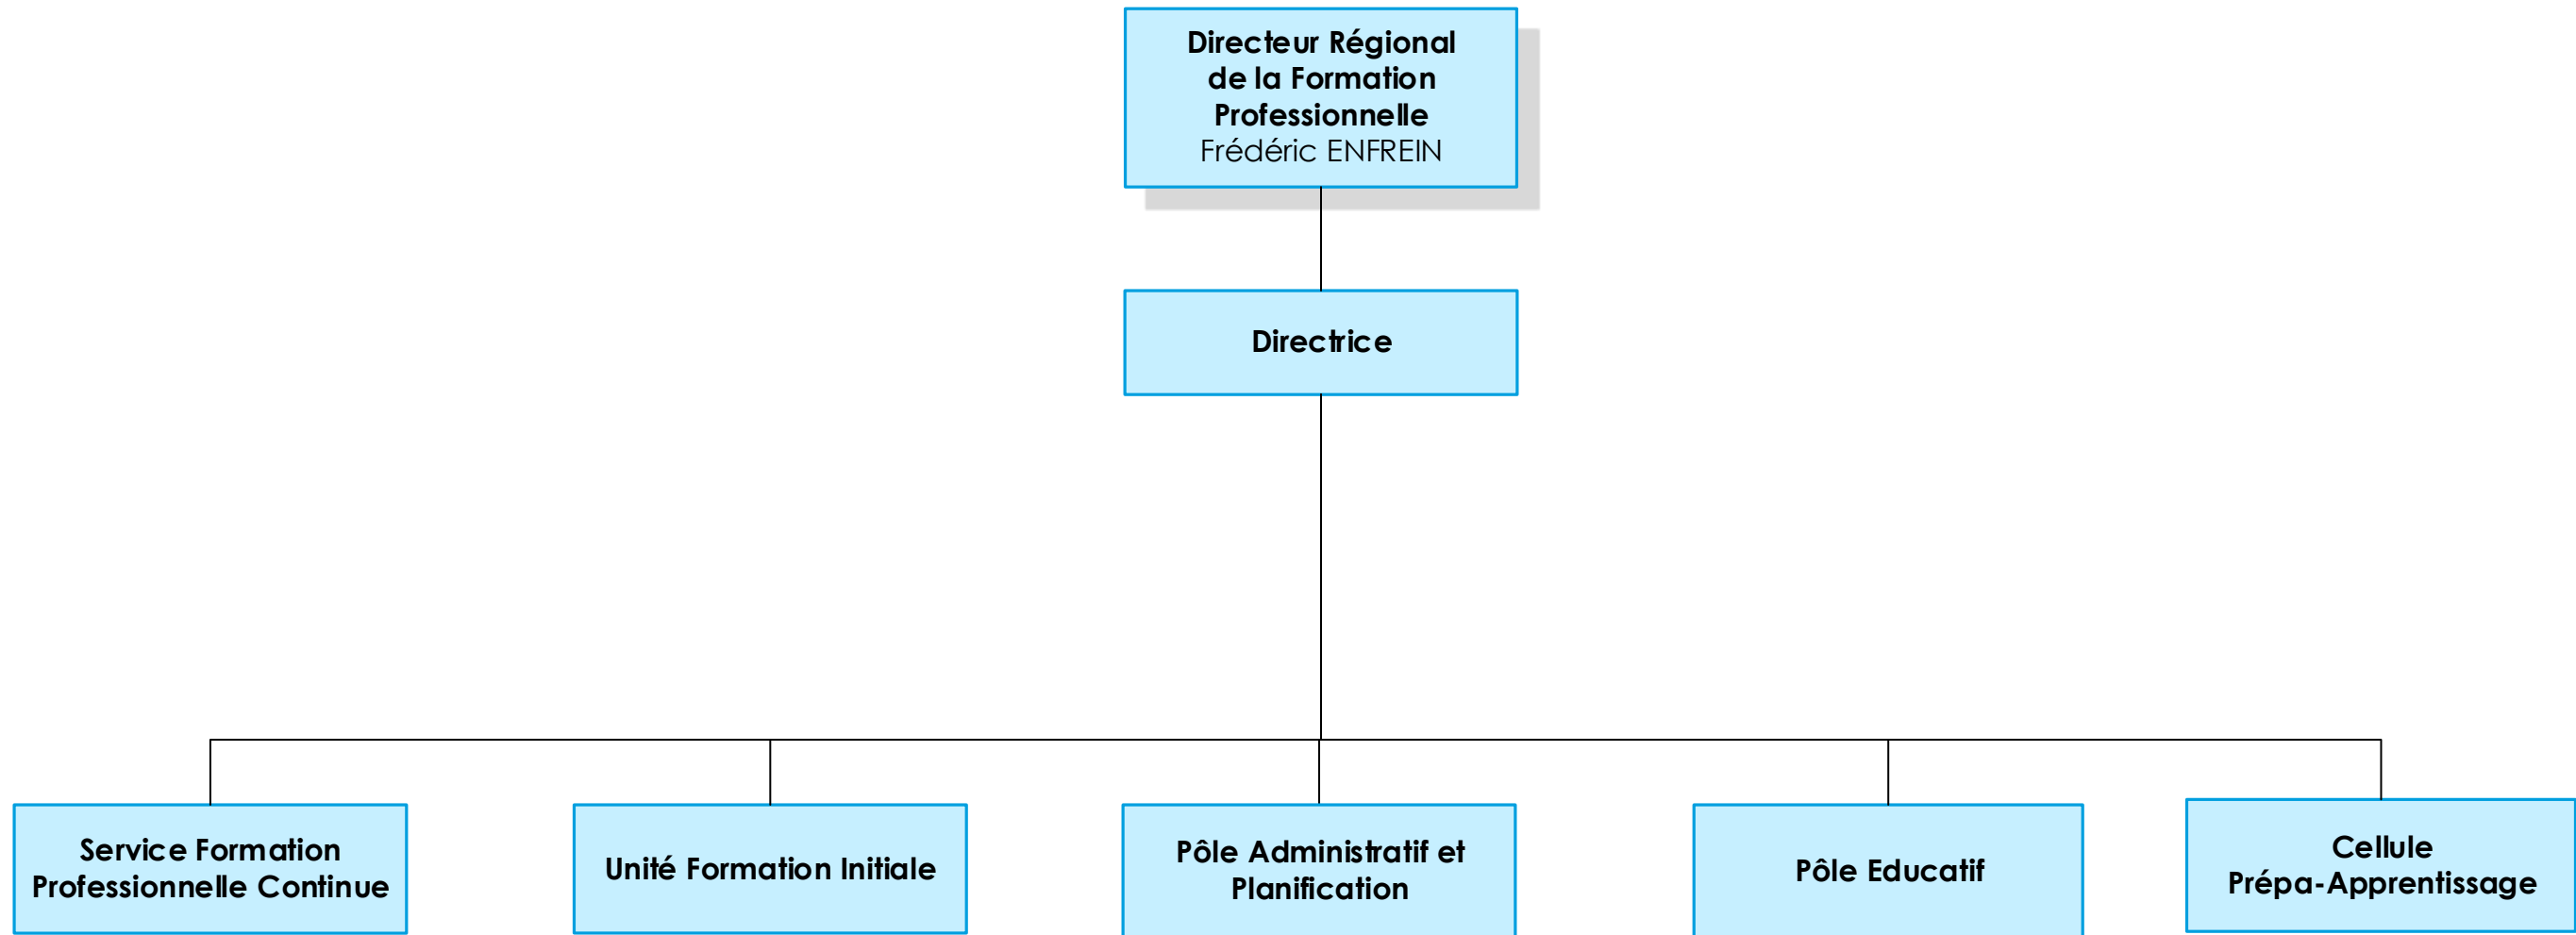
Directeur Régional de la Formation Professionnelle
Frédéric ENFREIN

Directrice

Service Formation Professionnelle Continue

Unité Formation Initiale

Pôle Administratif et Planification

Pôle Educatif

Cellule Prépa-Apprentissage